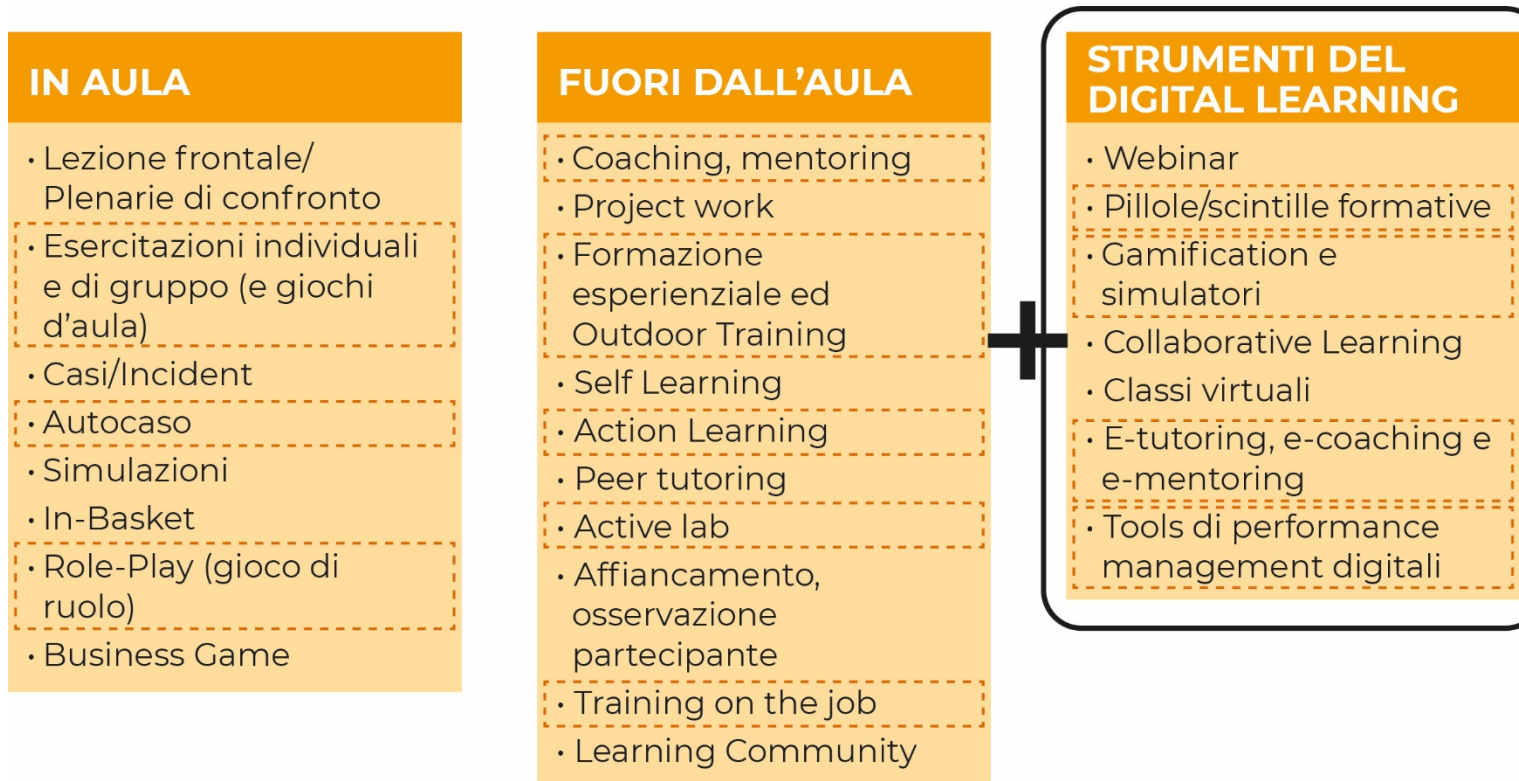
IN AULA

• Lezione frontale/ Plenarie di confronto
• Esercitazioni individuali e di gruppo (e giochi d'aula)
• Casi/Incident
• Autocaso
• Simulazioni
• In-Basket
• Role-Play (gioco di ruolo)
• Business Game

FUORI DALL'AULA

• Coaching, mentoring
• Project work
• Formazione esperienziale ed Outdoor Training
• Self Learning
• Action Learning
• Peer tutoring
• Active lab
• Affiancamento, osservazione partecipante
• Training on the job
• Learning Community

+

STRUMENTI DEL DIGITAL LEARNING

• Webinar
• Pillole/scintille formative
• Gamification e simulatori
• Collaborative Learning
• Classi virtuali
• E-tutoring, e-coaching e e-mentoring
• Tools di performance management digitali